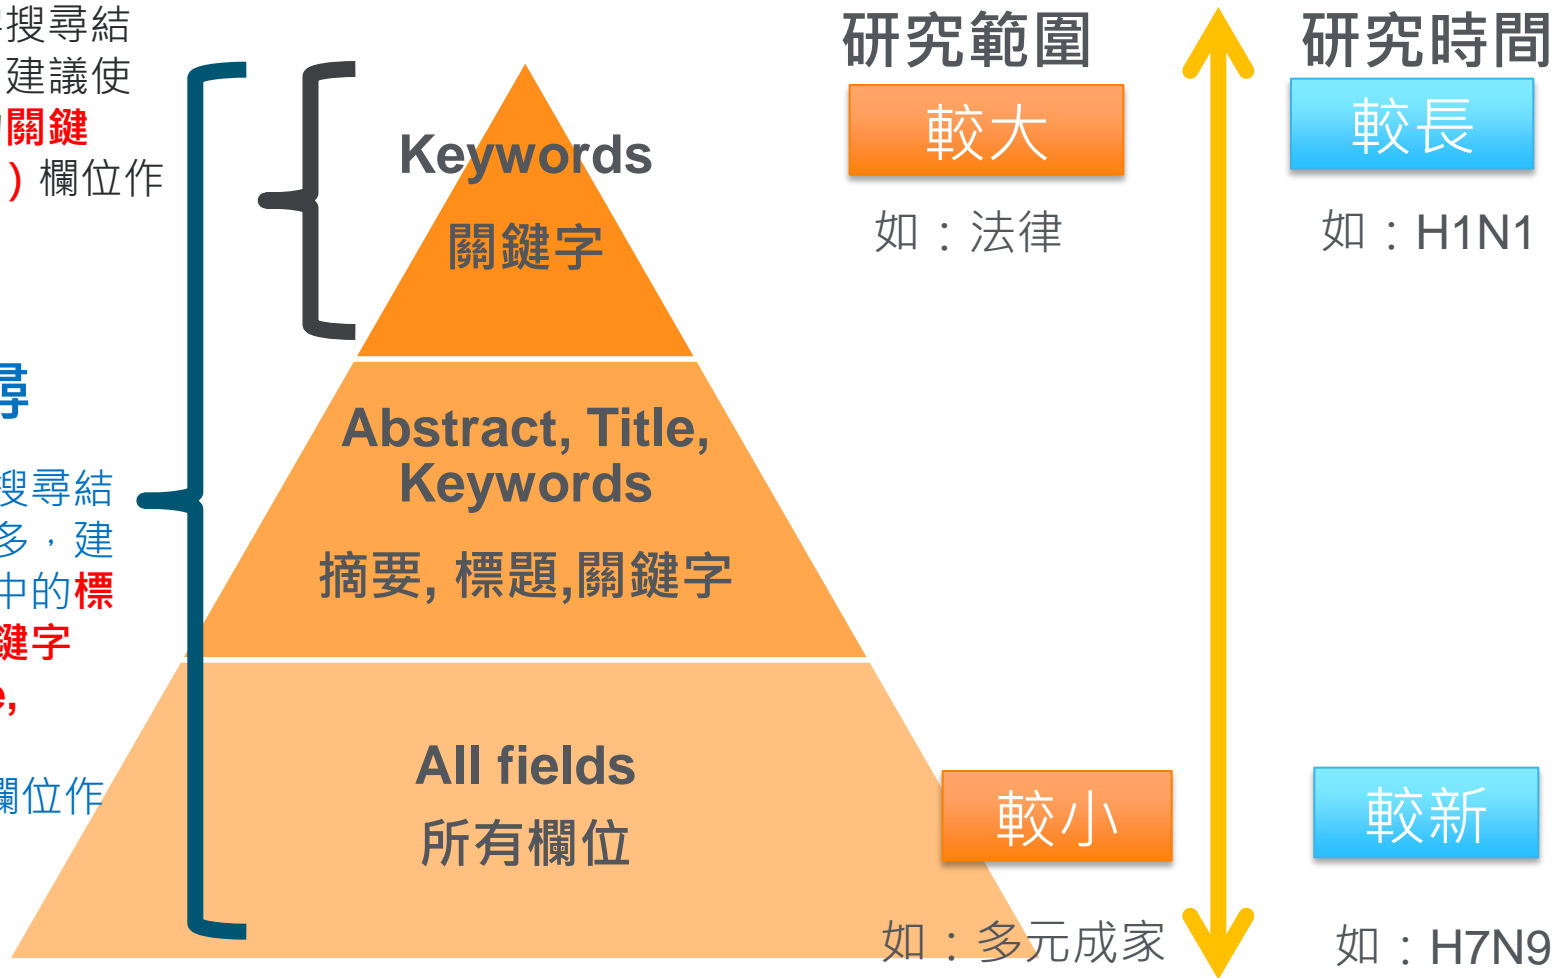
搜尋結
建議使
關鍵
）欄位作

尋

搜尋結
多，建
中的標
鍵字
e,
欄位作

Keywords
關鍵字

Abstract, Title, Keywords
摘要, 標題,關鍵字

All fields
所有欄位

研究範圍
較大
如：法律

研究時間
較長
如：H1N1

較小
如：多元成家

較新
如：H7N9